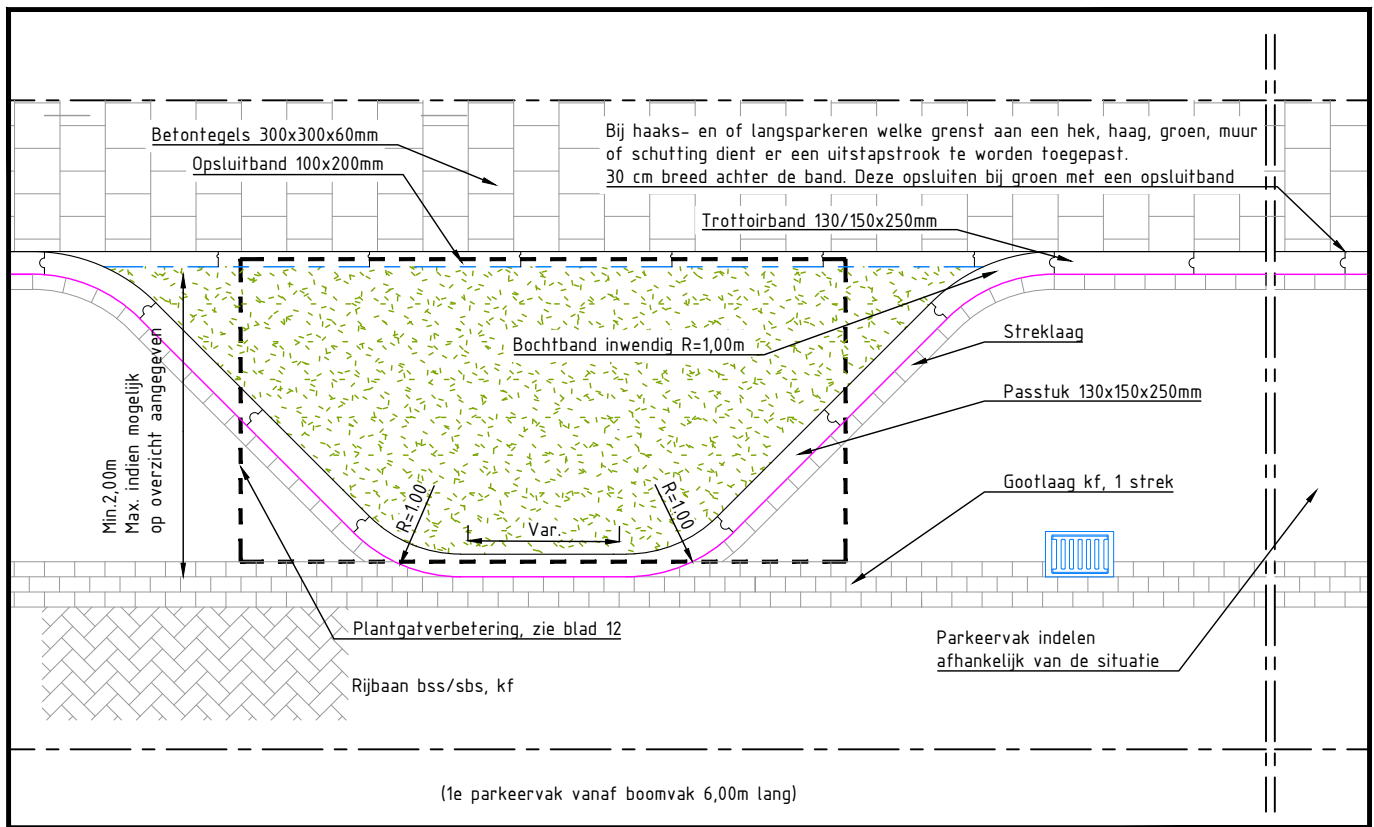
Betontegels 300x300x60mm

Opsluitband 100x200mm

Bij haaks- en of langsparkeren welke grenst aan een hek, haag, groen, muur of schutting dient er een uitstapstrook te worden toegepast.
30 cm breed achter de band. Deze opsluiten bij groen met een opsluitband

Trottoirband 130/150x250mm

Min.2,00m
Max. indien mogelijk
op overzicht aangegeven

Bochtband inwendig R=1,00m

Streklaag

Passtuk 130x150x250mm

R=1,00

R=1,00

Var.

Gootlaag kf, 1 strek

Plantgatverbetering, zie blad 12

Rijbaan bss/sbs, kf

Parkeervak indelen
afhankelijk van de situatie

(1e parkeervak vanaf boomvak 6,00m lang)